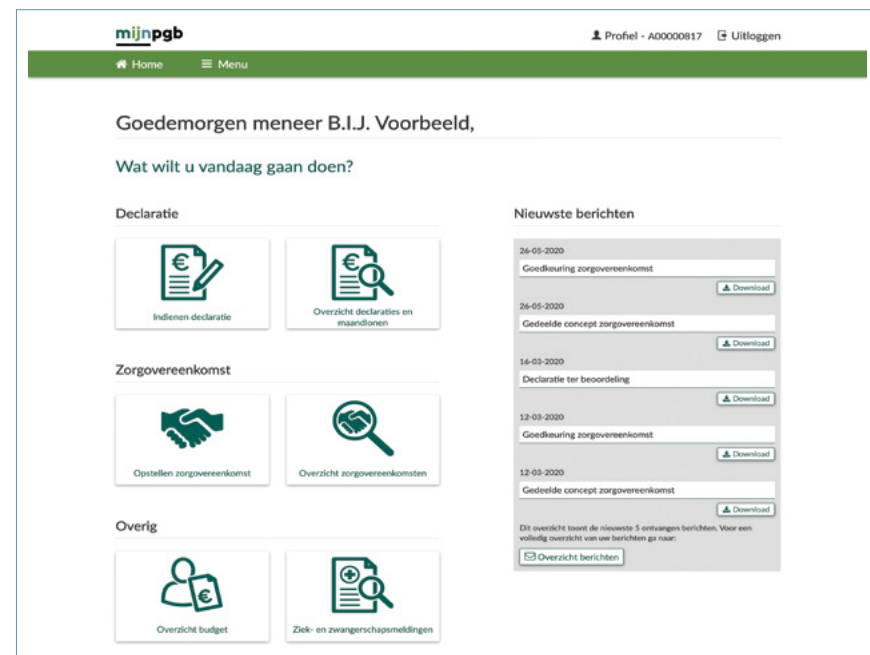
mijnpgb

Profiel - A00000817 Uitloggen

Home Menu

Goedemorgen meneer B.I.J. Voorbeeld,

Wat wilt u vandaag gaan doen?

Declaratie

Indienen declaratie

Overzicht declaraties en maandlonen

Zorgovereenkomst

Opstellen zorgovereenkomst

Overzicht zorgovereenkomsten

Overig

Overzicht budget

Ziek- en zwangerschapsmeldingen

Nieuwste berichten

26-05-2020
Goedkeuring zorgovereenkomst
Download

26-05-2020
Gedeelde concept zorgovereenkomst
Download

16-03-2020
Declaratie ter beoordeling
Download

12-03-2020
Goedkeuring zorgovereenkomst
Download

12-03-2020
Gedeelde concept zorgovereenkomst
Download

Dit overzicht toont de nieuwste 5 ontvangen berichten. Voor een volledig overzicht van uw berichten ga naar:

Overzicht berichten